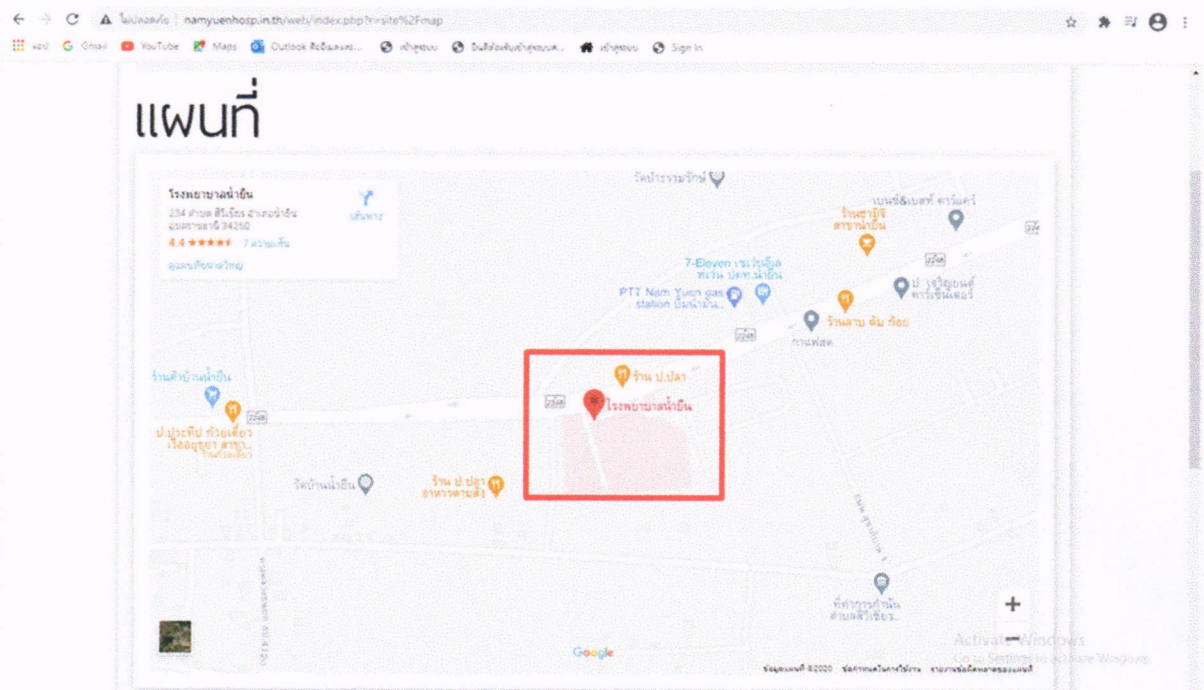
ไม่ปลอดภัย | namyuenhosp.in.th/web/index.php?r=site%2Fmap

แอป  Gmail  YouTube  Maps  Outlook  เข้าสู่ระบบ  Sign in

แผนที่

โรงพยาบาลน้ำยืน
234 ถนน ศิริรัถ อำเภอน้ำยืน อุบลราชธานี 34260
4.4 ★★★★★ 7 ความคิดเห็น
ดูแผนที่ขนาดใหญ่

เส้นทาง

วัดป่าธรรมรักษ์
เบนซ์&เบสท์ คาร์แคร์
ร้านชาบูจิ สาขาน้ำยืน
7-Eleven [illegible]
PTT Nam Yuen gas station ปั๊มน้ำมัน...
ป. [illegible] คาร์เซ็นเตอร์
ร้านลาบ ต้ม ก้อย
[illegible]
ร้านค้าบ้านน้ำยืน
ร้าน ป.ปลา
โรงพยาบาลน้ำยืน
ป.ประทีป ก๋วยเตี๋ยวเรือ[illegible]
ร้านก๋วยเตี๋ยว
วัดบ้านน้ำยืน
ร้าน ป.ปลา อาหารตามสั่ง
ที่ทำการกำนัน ตำบลศรีเวียง
2248
2248

Google
ข้อมูลแผนที่ ©2020  ข้อกำหนดในการใช้งาน  รายงานข้อผิดพลาดของแผนที่

Activate Windows
Go to Settings to activate Windows.